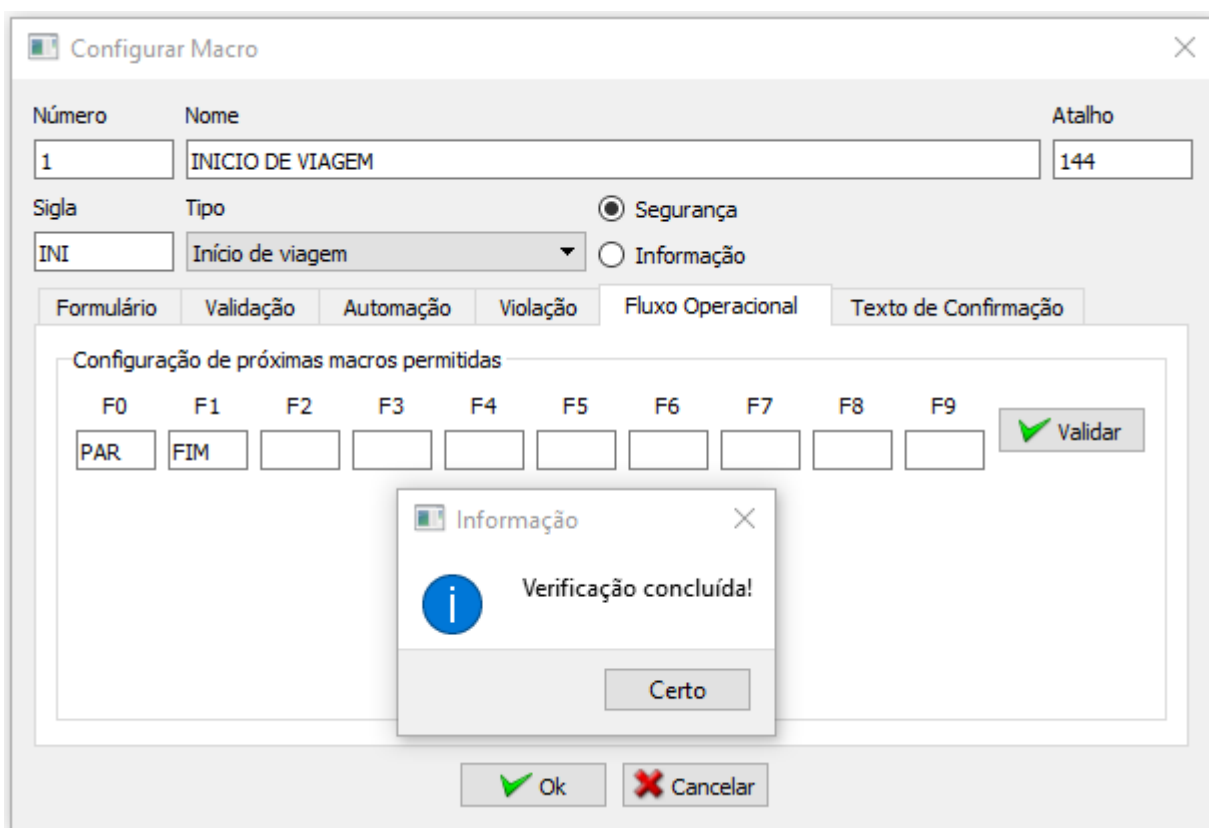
Configurar Macro

Número
1

Nome
INICIO DE VIAGEM

Atalho
144

Sigla
INI

Tipo
Início de viagem

Segurança
Informação

Formulário | Validação | Automação | Violação | Fluxo Operacional | Texto de Confirmação

Configuração de próximas macros permitidas

| F0 | F1 | F2 | F3 | F4 | F5 | F6 | F7 | F8 | F9 |
|---|---|---|---|---|---|---|---|---|---|
| PAR | FIM | | | | | | | | |

Validar

Informação

Verificação concluída!

Certo

Ok
Cancelar